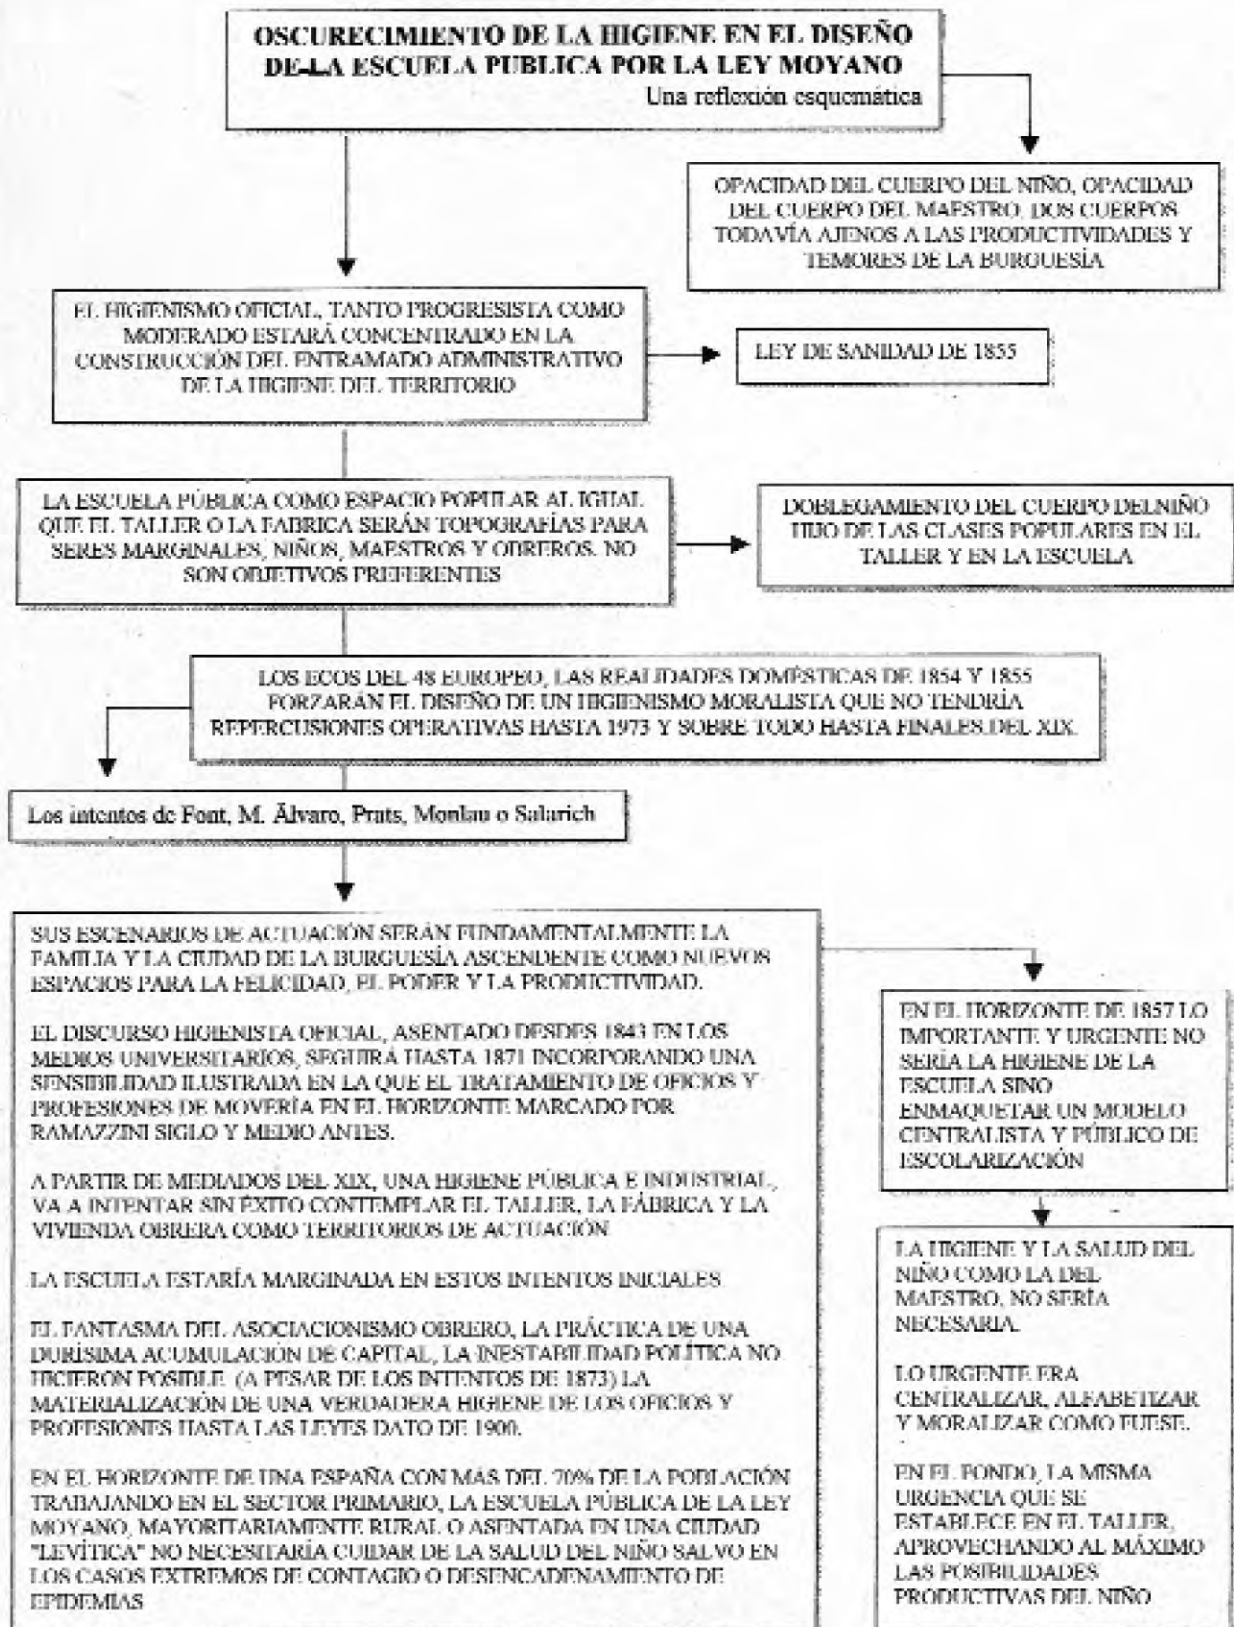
OSCURECIMIENTO DE LA HIGIENE EN EL DISEÑO DE LA ESCUELA PUBLICA POR LA LEY MOYANO
Una reflexión esquemática

OPACIDAD DEL CUERPO DEL NIÑO, OPACIDAD DEL CUERPO DEL MAESTRO. DOS CUERPOS TODAVÍA AJENOS A LAS PRODUCTIVIDADES Y TEMORES DE LA BURGUESÍA

EL HIGIENISMO OFICIAL, TANTO PROGRESISTA COMO MODERADO ESTARÁ CONCENTRADO EN LA CONSTRUCCIÓN DEL ENTRAMADO ADMINISTRATIVO DE LA HIGIENE DEL TERRITORIO

LEY DE SANIDAD DE 1855

LA ESCUELA PÚBLICA COMO ESPACIO POPULAR AL IGUAL QUE EL TALLER O LA FABRICA SERÁN TOPOGRAFÍAS PARA SERES MARGINALES, NIÑOS, MAESTROS Y OBREROS. NO SON OBJETIVOS PREFERENTES

DOBLEGAMIENTO DEL CUERPO DELNIÑO HIJO DE LAS CLASES POPULARES EN EL TALLER Y EN LA ESCUELA

LOS ECOS DEL 48 EUROPEO, LAS REALIDADES DOMÉSTICAS DE 1854 Y 1855 FORZARÁN EL DISEÑO DE UN HIGIENISMO MORALISTA QUE NO TENDRÍA REPERCUSIONES OPERATIVAS HASTA 1973 Y SOBRE TODO HASTA FINALES DEL XIX.

Los intentos de Font, M. Álvaro, Prats, Monlau o Salarich

SUS ESCENARIOS DE ACTUACIÓN SERÁN FUNDAMENTALMENTE LA FAMILIA Y LA CIUDAD DE LA BURGUESÍA ASCENDENTE COMO NUEVOS ESPACIOS PARA LA FELICIDAD, EL PODER Y LA PRODUCTIVIDAD.

EL DISCURSO HIGIENISTA OFICIAL, ASENTADO DESDES 1843 EN LOS MEDIOS UNIVERSITARIOS, SEGUIRÁ HASTA 1871 INCORPORANDO UNA SENSIBILIDAD ILUSTRADA EN LA QUE EL TRATAMIENTO DE OFICIOS Y PROFESIONES DE MOVERÍA EN EL HORIZONTE MARCADO POR RAMAZZINI SIGLO Y MEDIO ANTES.

A PARTIR DE MEDIADOS DEL XIX, UNA HIGIENE PÚBLICA E INDUSTRIAL, VA A INTENTAR SIN ÉXITO CONTEMPLAR EL TALLER, LA FÁBRICA Y LA VIVIENDA OBRERA COMO TERRITORIOS DE ACTUACIÓN

LA ESCUELA ESTARÍA MARGINADA EN ESTOS INTENTOS INICIALES

EL FANTASMA DEL ASOCIACIONISMO OBRERO, LA PRÁCTICA DE UNA DURÍSIMA ACUMULACIÓN DE CAPITAL, LA INESTABILIDAD POLÍTICA NO HICIERON POSIBLE (A PESAR DE LOS INTENTOS DE 1873) LA MATERIALIZACIÓN DE UNA VERDADERA HIGIENE DE LOS OFICIOS Y PROFESIONES HASTA LAS LEYES DATO DE 1900.

EN EL HORIZONTE DE UNA ESPAÑA CON MÁS DEL 70% DE LA POBLACIÓN TRABAJANDO EN EL SECTOR PRIMARIO, LA ESCUELA PÚBLICA DE LA LEY MOYANO, MAYORITARIAMENTE RURAL O ASENTADA EN UNA CIUDAD "LEVÍTICA" NO NECESITARÍA CUIDAR DE LA SALUD DEL NIÑO SALVO EN LOS CASOS EXTREMOS DE CONTAGIO O DESENCADENAMIENTO DE EPIDEMIAS

EN EL HORIZONTE DE 1857 LO IMPORTANTE Y URGENTE NO SERÍA LA HIGIENE DE LA ESCUELA SINO ENMAQUETAR UN MODELO CENTRALISTA Y PÚBLICO DE ESCOLARIZACIÓN

LA HIGIENE Y LA SALUD DEL NIÑO COMO LA DEL MAESTRO, NO SERÍA NECESARIA.

LO URGENTE ERA CENTRALIZAR, ALFABETIZAR Y MORALIZAR COMO FUESE.

EN EL FONDO, LA MISMA URGENCIA QUE SE ESTABLECE EN EL TALLER, APROVECHANDO AL MÁXIMO LAS POSIBILIDADES PRODUCTIVAS DEL NIÑO